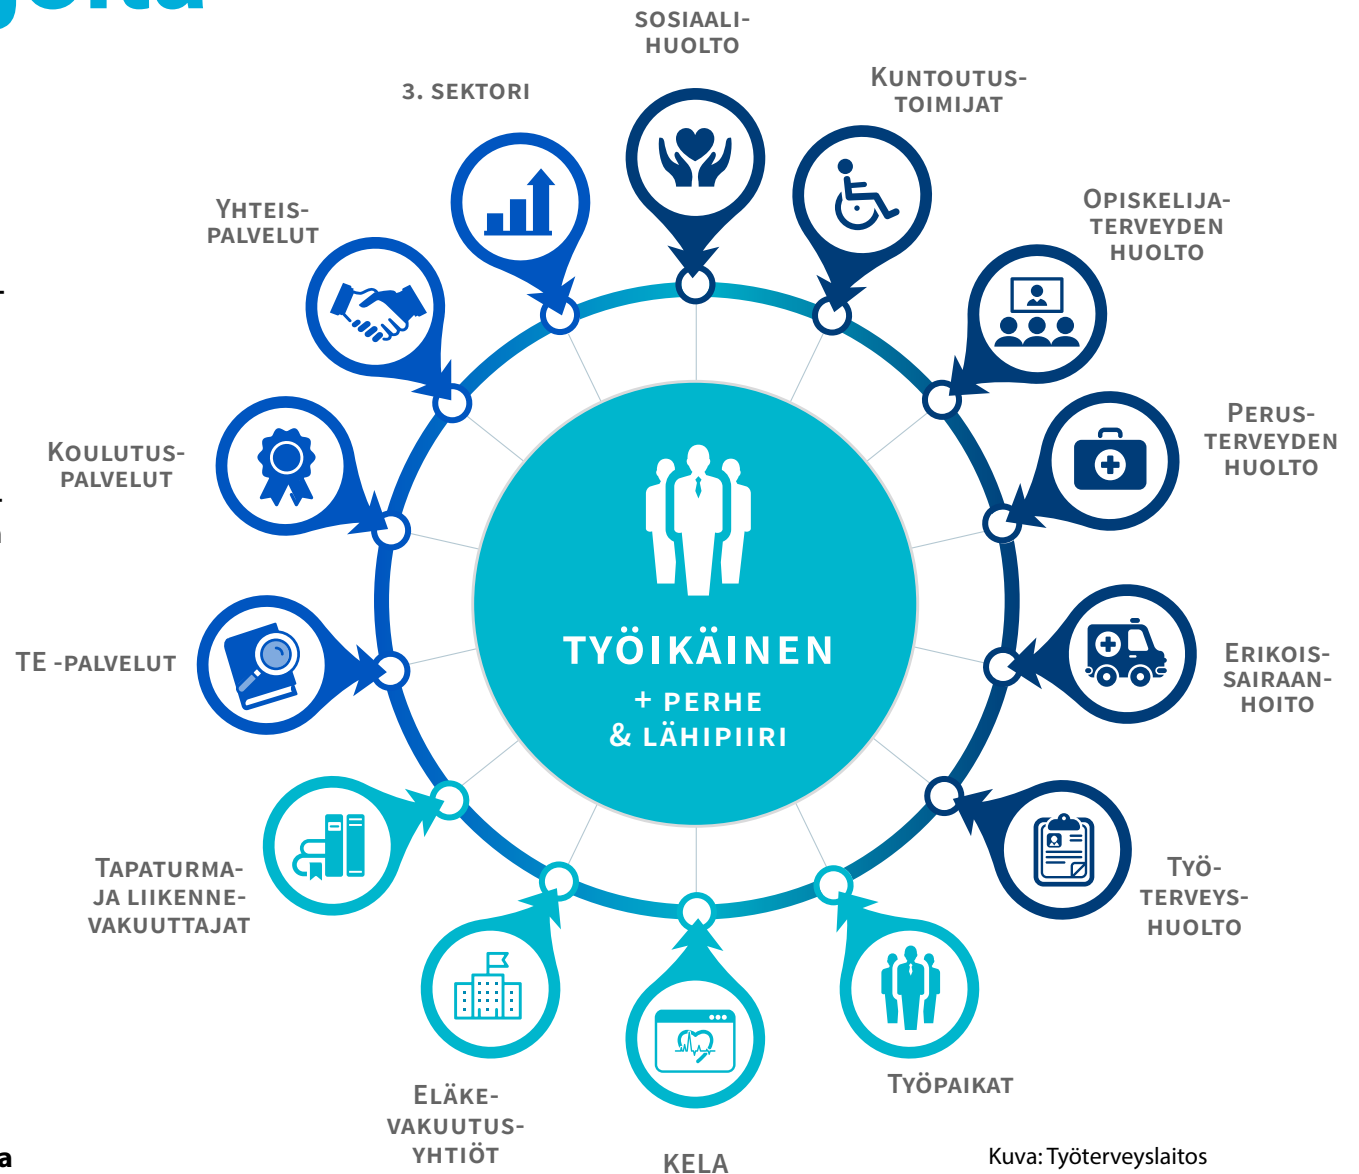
SOSIAALIHUOLTO

3. SEKTORI

KUNTOUTUSTOIMIJAT

YHTEISPALVELUT

OPISKELIJATERVEYDEN HUOLTO

KOULUTUSPALVELUT

PERUSTERVEYDEN HUOLTO

TE -PALVELUT

TYÖIKÄINEN

+ PERHE & LÄHIPIIRI

ERIKOISSAIRAANHOITO

TAPATURMA- JA LIIKENNEVAKUUTTAJAT

TYÖTERVEYSHUOLTO

ELÄKEVAKUUTUSYHTIÖT

KELA

TYÖPAIKAT

Kuva: Työterveyslaitos